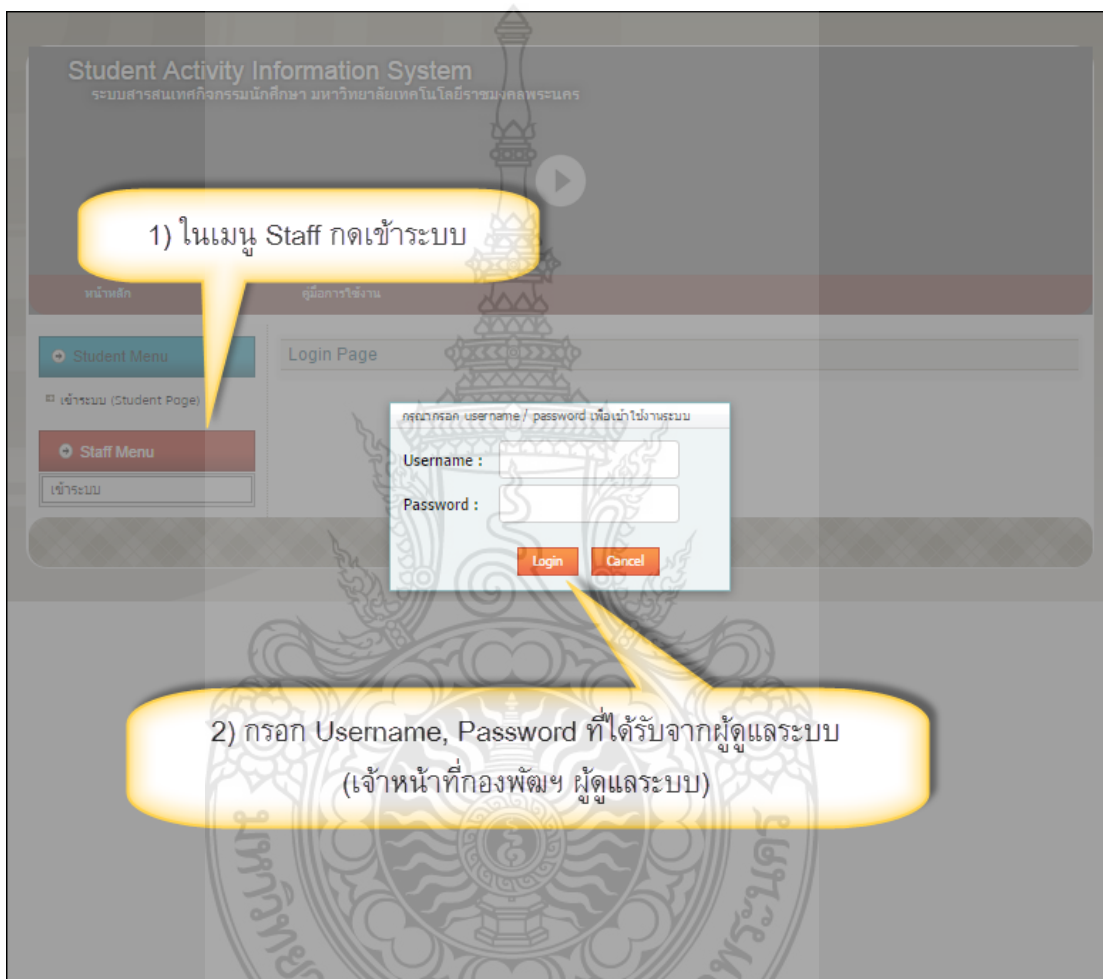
Student Activity Information System
ระบบสารสนเทศกิจกรรมนักศึกษา มหาวิทยาลัยเทคโนโลยีราชมงคลพระนคร

1) ในเมนู Staff กดเข้าระบบ

หน้าหลัก
คู่มือการใช้งาน

Student Menu
เข้าระบบ (Student Page)

Staff Menu
เข้าระบบ

Login Page

กรุณากรอก username / password เพื่อเข้าใช้งานระบบ
Username :
Password :
Login
Cancel

2) กรอก Username, Password ที่ได้รับจากผู้ดูแลระบบ (เจ้าหน้าที่กองพัฒฯ ผู้ดูแลระบบ)